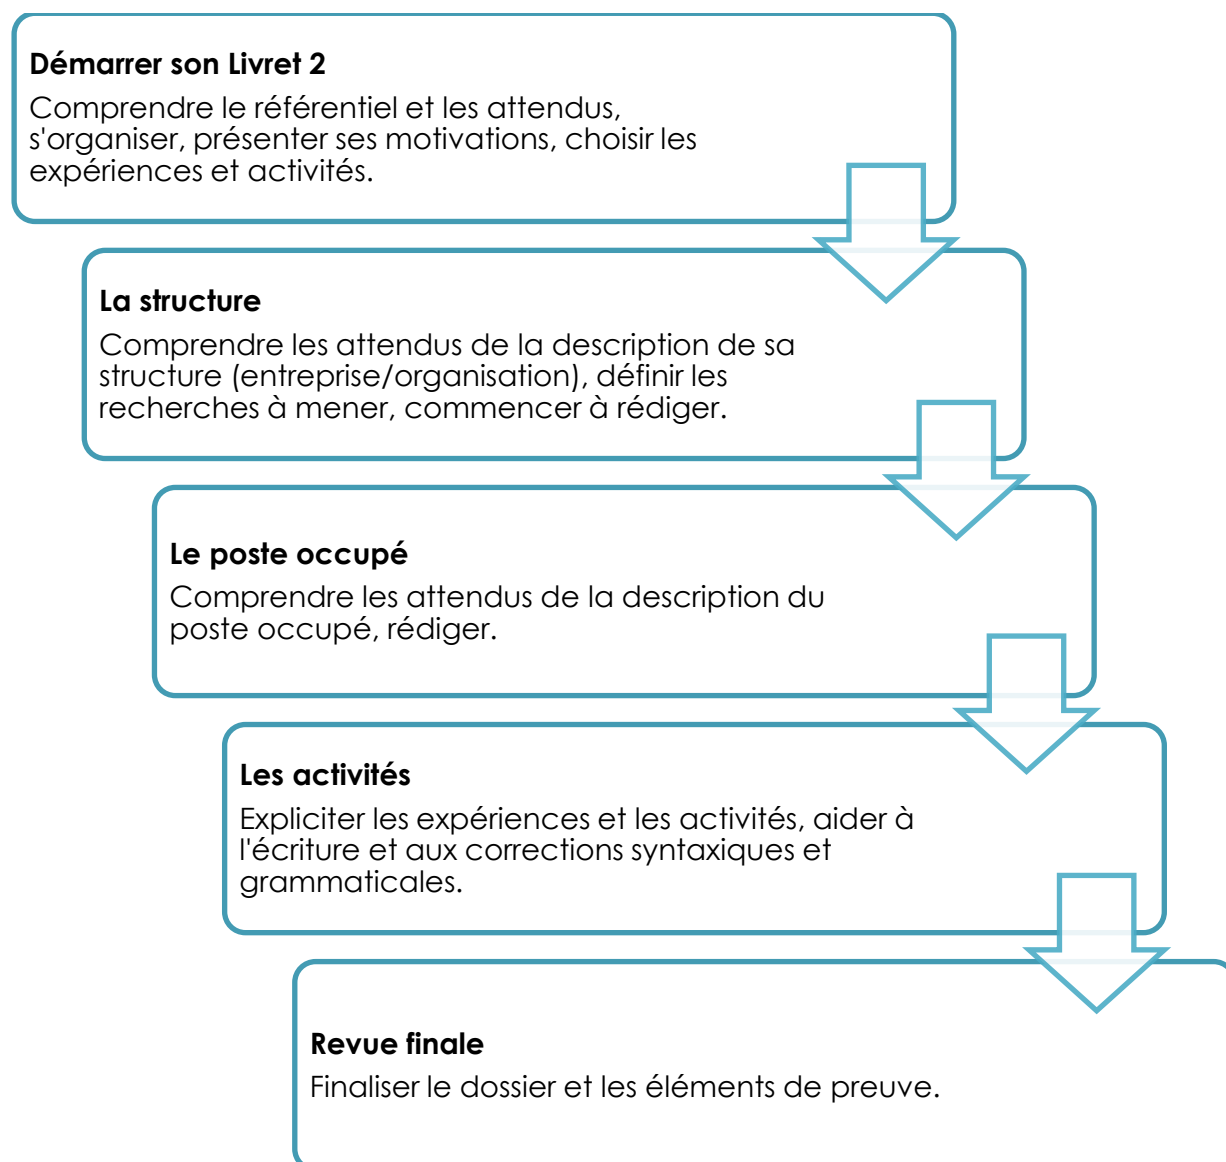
**Démarrer son Livret 2**
Comprendre le référentiel et les attendus, s'organiser, présenter ses motivations, choisir les expériences et activités.

**La structure**
Comprendre les attendus de la description de sa structure (entreprise/organisation), définir les recherches à mener, commencer à rédiger.

**Le poste occupé**
Comprendre les attendus de la description du poste occupé, rédiger.

**Les activités**
Expliciter les expériences et les activités, aider à l'écriture et aux corrections syntaxiques et grammaticales.

**Revue finale**
Finaliser le dossier et les éléments de preuve.